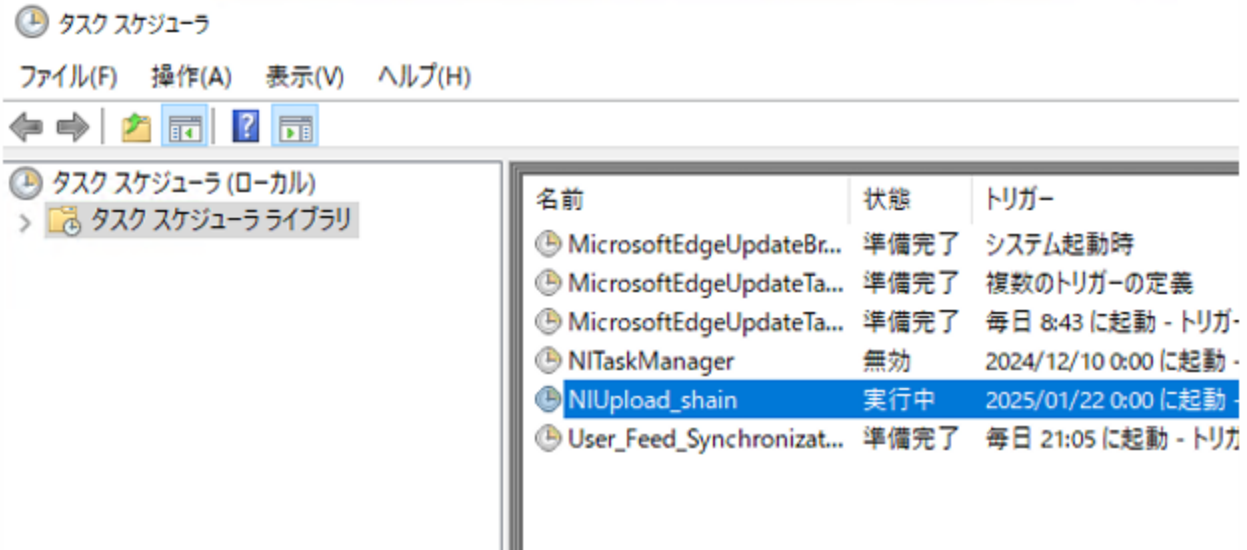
タスク スケジューラ

ファイル(F) 操作(A) 表示(V) ヘルプ(H)

タスク スケジューラ (ローカル)
タスク スケジューラ ライブラリ

| 名前 | 状態 | トリガー |
|---|---|---|
| MicrosoftEdgeUpdateBr... | 準備完了 | システム起動時 |
| MicrosoftEdgeUpdateTa... | 準備完了 | 複数のトリガーの定義 |
| MicrosoftEdgeUpdateTa... | 準備完了 | 毎日 8:43 に起動 - トリガ |
| NITaskManager | 無効 | 2024/12/10 0:00 に起動 - |
| NIUpload_shain | 実行中 | 2025/01/22 0:00 に起動 - |
| User_Feed_Synchronizat... | 準備完了 | 毎日 21:05 に起動 - トリカ |